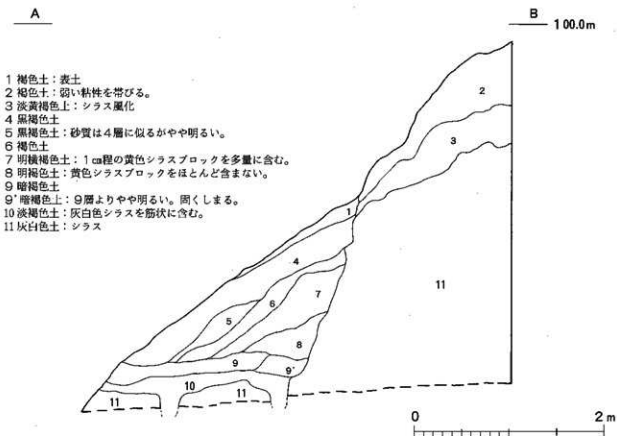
A

B
100.0m

1 褐色土：表土
2 褐色土：弱い粘性を帯びる。
3 淡黄褐色土：シラス風化
4 黒褐色土
5 黒褐色土：砂質は4層に似るがやや明るい。
6 褐色土
7 明橙褐色土：1㎝程の黄色シラスブロックを多量に含む。
8 明褐色土：黄色シラスブロックをほとんど含まない。
9 暗褐色土
9' 暗褐色土：9層よりやや明るい。固くしまる。
10 淡褐色土：灰白色シラスを筋状に含む。
11 灰白色土：シラス

2
3
1
4
7
6
5
8
9
9'
10
11
11
11

0
2 m